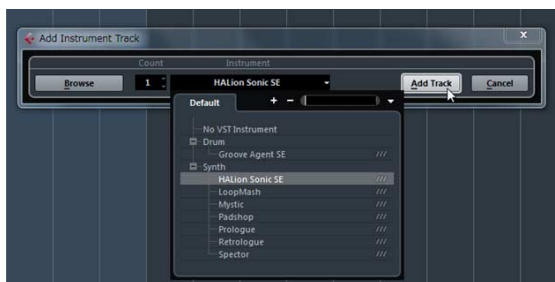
Add Instrument Track

Count

Instrument

Browse

1

HALion Sonic SE

Add Track

Cancel

Default

+ −

No VST Instrument

Drum

Groove Agent SE

Synth

HALion Sonic SE

LoopMash

Mystic

Padshop

Prologue

Retrologue

Spector